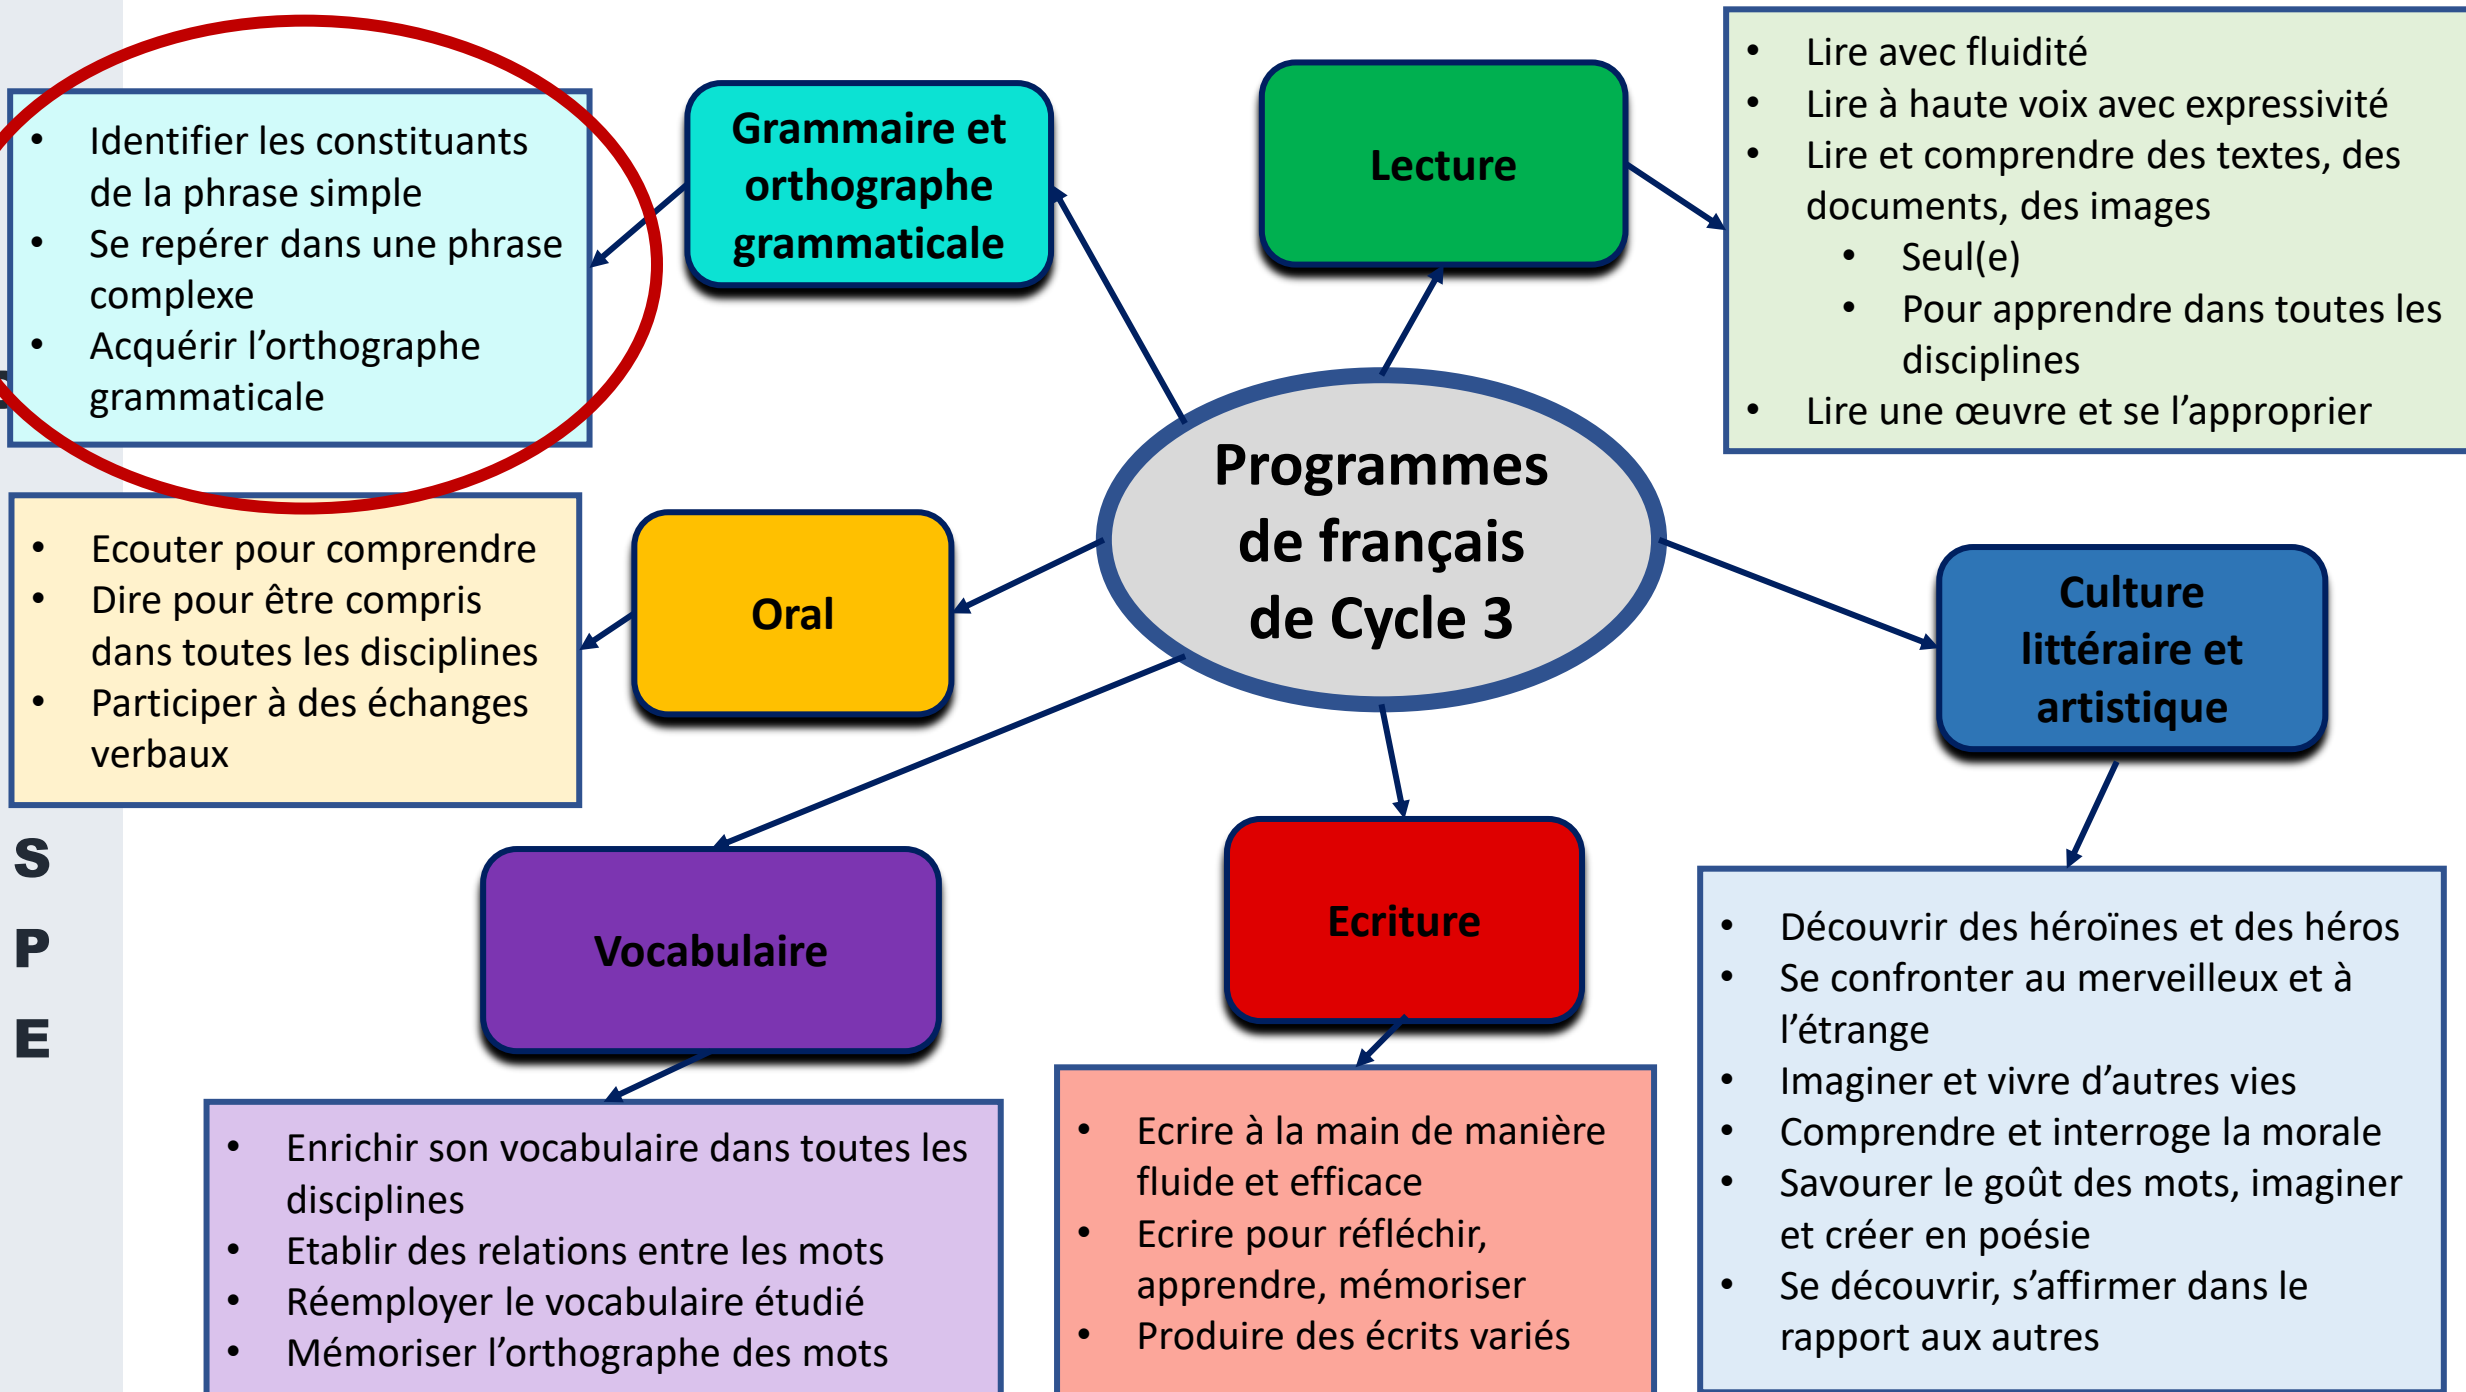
- Identifier les constituants de la phrase simple
- Se repérer dans une phrase complexe
- Acquérir l'orthographe grammaticale

Grammaire et orthographe grammaticale

Lecture

- Lire avec fluidité
- Lire à haute voix avec expressivité
- Lire et comprendre des textes, des documents, des images
  - Seul(e)
  - Pour apprendre dans toutes les disciplines
- Lire une œuvre et se l'approprier

Programmes de français de Cycle 3

- Ecouter pour comprendre
- Dire pour être compris dans toutes les disciplines
- Participer à des échanges verbaux

Oral

Culture littéraire et artistique

S
P
E

Vocabulaire

Ecriture

- Découvrir des héroïnes et des héros
- Se confronter au merveilleux et à l'étrange
- Imaginer et vivre d'autres vies
- Comprendre et interroge la morale
- Savourer le goût des mots, imaginer et créer en poésie
- Se découvrir, s'affirmer dans le rapport aux autres

- Enrichir son vocabulaire dans toutes les disciplines
- Etablir des relations entre les mots
- Réemployer le vocabulaire étudié
- Mémoriser l'orthographe des mots

- Ecrire à la main de manière fluide et efficace
- Ecrire pour réfléchir, apprendre, mémoriser
- Produire des écrits variés